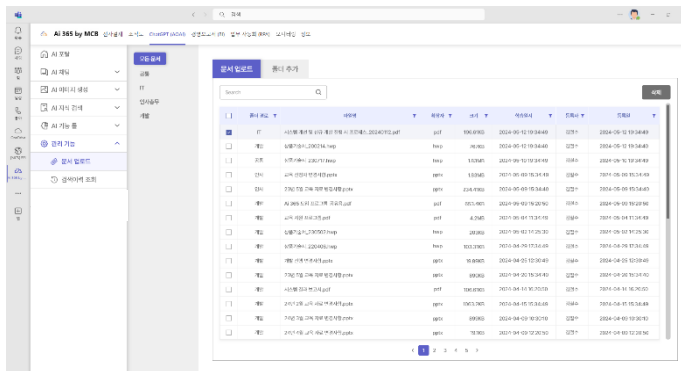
검색

AI 365 by MCB

AI 포털
AI 채팅
AI 이미지 생성
AI 자료 검색
AI 기능 툴
관리 기능
문서 업로드
검색이력 조회

모든 문서
공통
IT
인사총무
개발

문서 업로드
폴더 추가

Search

삭제

| | 폴더 코드 | 파일명 | 확장자 | 크기 | 작성일시 | 작성자 | 수정일 |
|---|---|---|---|---|---|---|---|
| ☑ | IT | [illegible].pdf | pdf | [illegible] | 2024-06-12 19:34:49 | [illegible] | 2024-06-12 19:34:49 |
| | 개발 | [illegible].hwp | hwp | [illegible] | 2024-06-12 19:34:49 | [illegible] | 2024-06-12 19:34:49 |
| | 공통 | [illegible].hwp | hwp | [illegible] | 2024-06-10 19:34:49 | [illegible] | 2024-06-10 19:34:49 |
| | 인사 | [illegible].pptx | pptx | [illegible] | 2024-06-05 15:34:49 | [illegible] | 2024-06-05 15:34:49 |
| | 인사 | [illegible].pptx | pptx | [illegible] | 2024-06-05 15:34:49 | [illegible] | 2024-06-05 15:34:49 |
| | 개발 | AI 365 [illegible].pdf | pdf | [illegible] | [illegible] | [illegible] | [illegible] |
| | 개발 | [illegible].pdf | pdf | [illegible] | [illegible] | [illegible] | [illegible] |
| | 개발 | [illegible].hwp | hwp | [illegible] | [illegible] | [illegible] | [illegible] |
| | 개발 | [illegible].hwp | hwp | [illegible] | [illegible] | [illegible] | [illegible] |
| | 개발 | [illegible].pptx | pptx | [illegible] | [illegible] | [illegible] | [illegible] |
| | 개발 | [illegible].pptx | pptx | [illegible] | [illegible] | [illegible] | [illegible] |
| | 개발 | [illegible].pdf | pdf | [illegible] | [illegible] | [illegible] | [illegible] |
| | 개발 | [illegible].pptx | pptx | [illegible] | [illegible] | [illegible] | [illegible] |
| | 개발 | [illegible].pptx | pptx | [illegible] | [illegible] | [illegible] | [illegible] |
| | 개발 | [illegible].pptx | pptx | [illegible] | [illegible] | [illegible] | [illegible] |

< 1 2 3 4 5 >